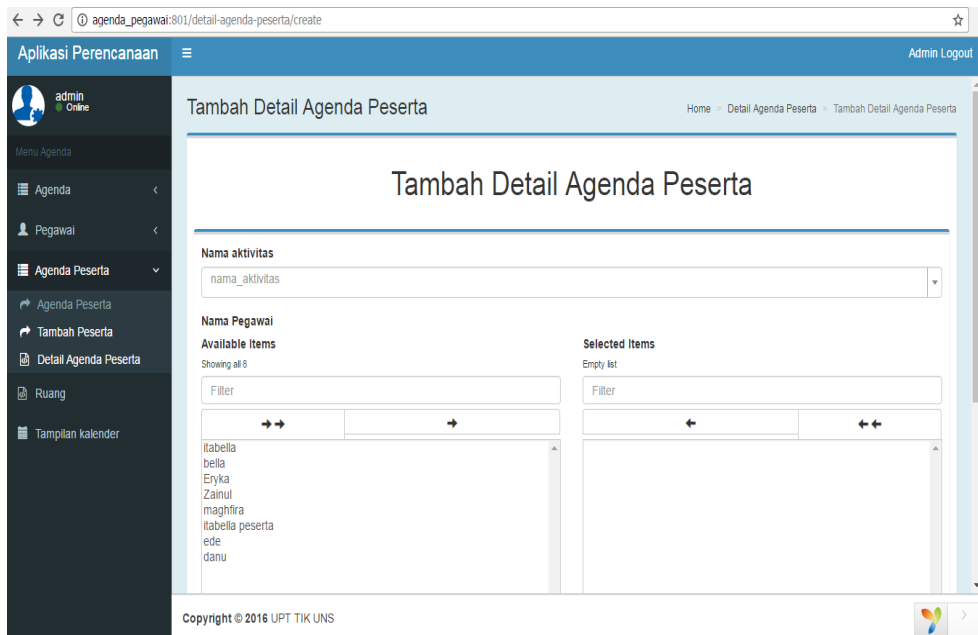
agenda_pegawai:801/detail-agenda-peserta/create

Aplikasi Perencanaan

Admin Logout

admin
Online

Menu Agenda

Agenda

Pegawai

Agenda Peserta

Agenda Peserta

Tambah Peserta

Detail Agenda Peserta

Ruang

Tampilan kalender

Tambah Detail Agenda Peserta

Home > Detail Agenda Peserta > Tambah Detail Agenda Peserta

Tambah Detail Agenda Peserta

Nama aktivitas

nama_aktivitas

Nama Pegawai

Available Items

Showing all 8

Filter

itabella
bella
Eryka
Zainul
maghfira
itabella peserta
ede
danu

Selected Items

Empty list

Filter

Copyright © 2016 UPT TIK UNS